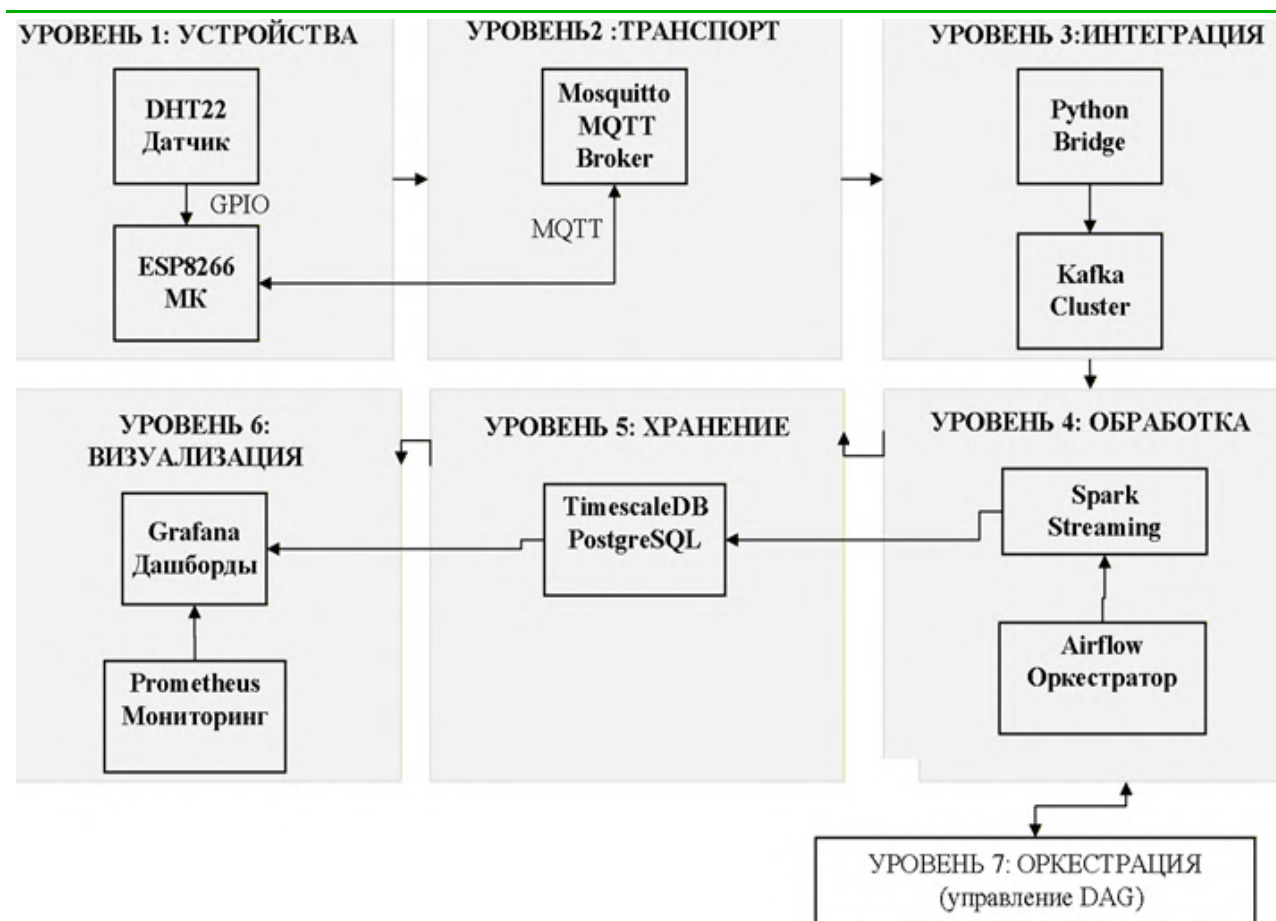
УРОВЕНЬ 1: УСТРОЙСТВА

DHT22
Датчик

GPIO

ESP8266
МК

УРОВЕНЬ2 :ТРАНСПОРТ

Mosquitto
MQTT
Broker

MQTT

УРОВЕНЬ 3:ИНТЕГРАЦИЯ

Python
Bridge

Kafka
Cluster

УРОВЕНЬ 6:
ВИЗУАЛИЗАЦИЯ

Grafana
Дашборды

Prometheus
Мониторинг

УРОВЕНЬ 5: ХРАНЕНИЕ

TimescaleDB
PostgreSQL

УРОВЕНЬ 4: ОБРАБОТКА

Spark
Streaming

Airflow
Оркестратор

УРОВЕНЬ 7: ОРКЕСТРАЦИЯ
(управление DAG)